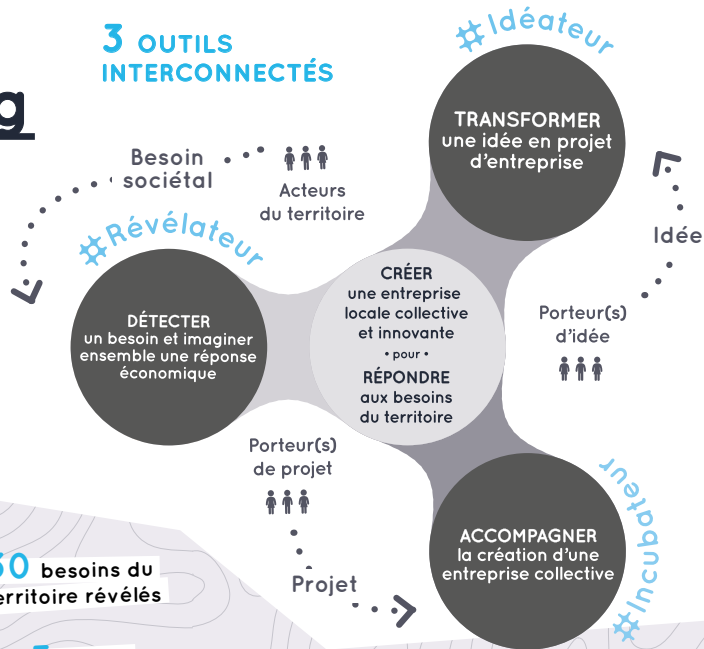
3 OUTILS INTERCONNECTÉS

g

Idéateur

TRANSFORMER une idée en projet d'entreprise

Besoin sociétal

Acteurs du territoire

Révélateur

Idée

DÉTECTER un besoin et imaginer ensemble une réponse économique

CRÉER une entreprise locale collective et innovante • pour • RÉPONDRE aux besoins du territoire

Porteur(s) d'idée

Porteur(s) de projet

Incubateur

ACCOMPAGNER la création d'une entreprise collective

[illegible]50 besoins du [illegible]rritoire révélés

Projet